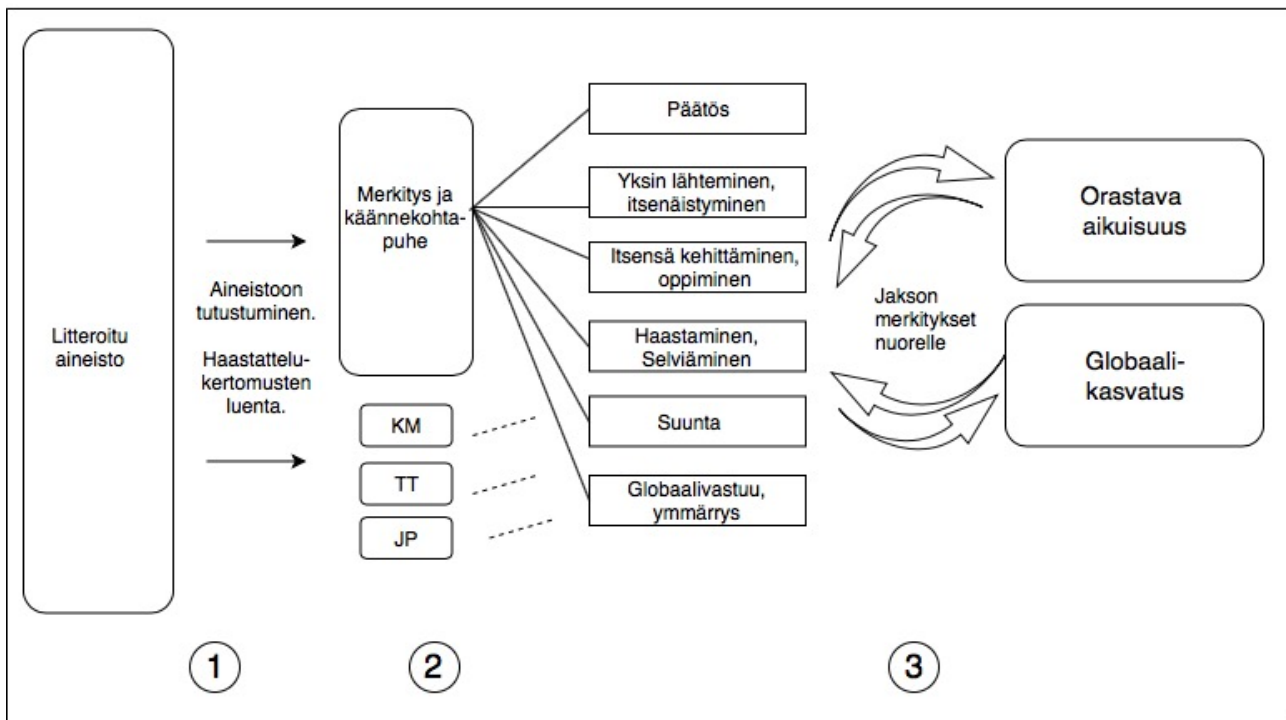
Litteroitu aineisto

Aineistoon tutustuminen.

Haastattelukertomusten luenta.

Merkitys ja käännekohtapuhe

KM

TT

JP

Päätös

Yksin lähteminen, itsenäistyminen

Itsensä kehittäminen, oppiminen

Haastaminen, Selviäminen

Suunta

Globaalivastuu, ymmärrys

Jakson merkitykset nuorelle

Orastava aikuisuus

Globaalikasvatus

1

2

3